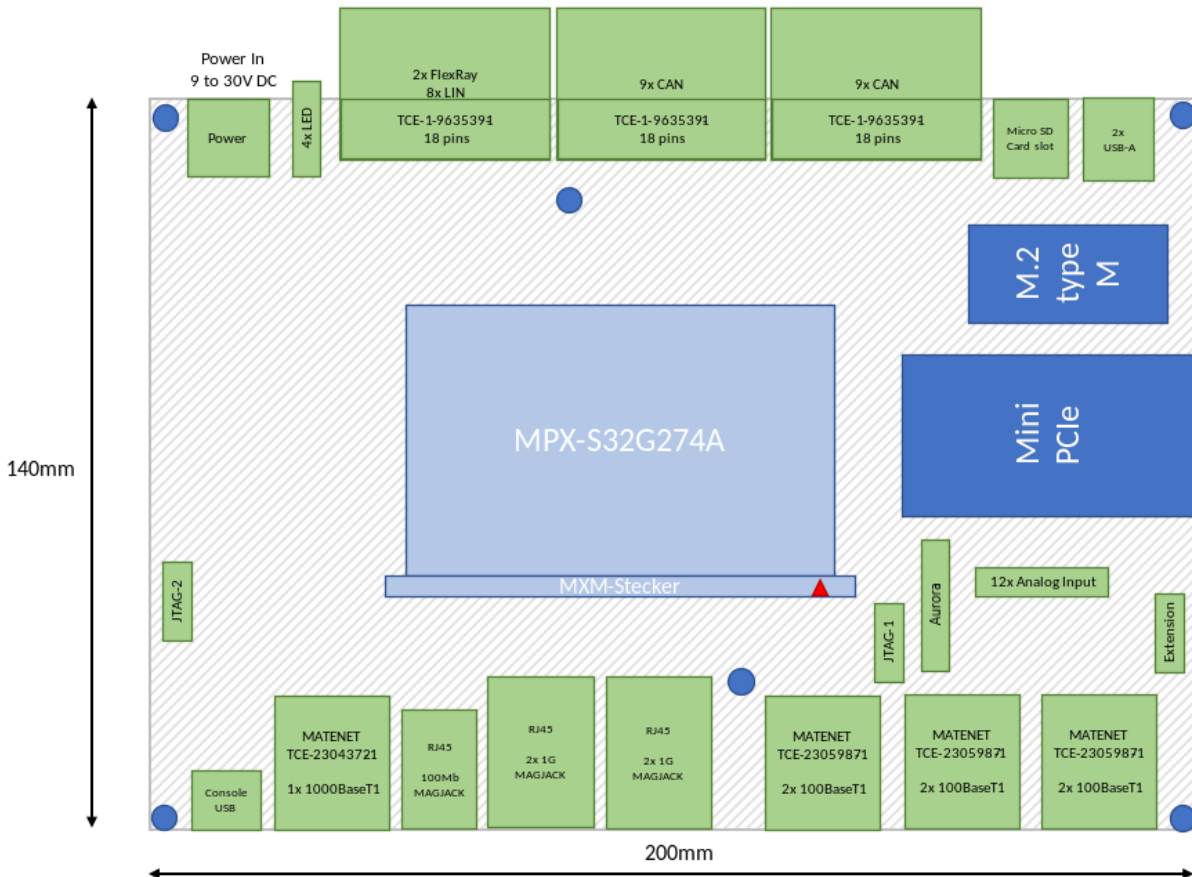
Power In
9 to 30V DC

Power

4x LED

2x FlexRay
8x LIN

TCE-1-9635391
18 pins

9x CAN

TCE-1-9635391
18 pins

9x CAN

TCE-1-9635391
18 pins

Micro SD
Card slot

2x
USB-A

M.2
type
M

Mini
PCIe

140mm

MPX-S32G274A

MXM-Stecker

JTAG-2

Aurora

12x Analog Input

JTAG-1

Extension

MATENET
TCE-23043721

1x 1000BaseT1

RJ45

100Mb
MAGJACK

RJ45

2x 1G
MAGJACK

RJ45

2x 1G
MAGJACK

MATENET
TCE-23059871

2x 100BaseT1

MATENET
TCE-23059871

2x 100BaseT1

MATENET
TCE-23059871

2x 100BaseT1

Console
USB

200mm